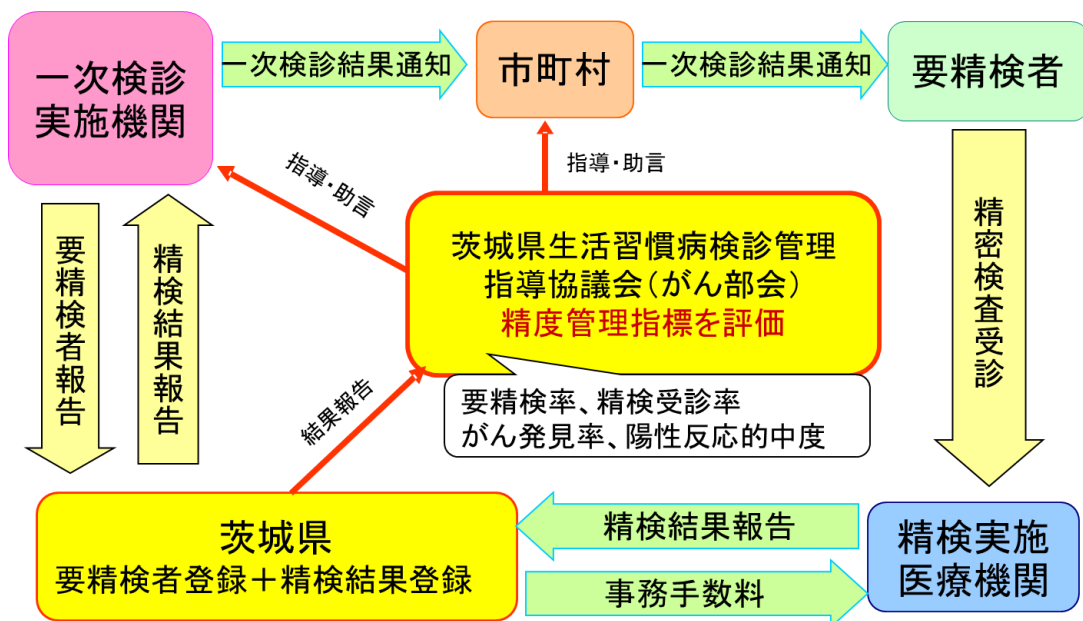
一次検診実施機関

一次検診結果通知

市町村

一次検診結果通知

要精検者

指導・助言

指導・助言

要精検者報告

精検結果報告

茨城県生活習慣病検診管理指導協議会(がん部会)
精度管理指標を評価

精密検査受診

要精検率、精検受診率
がん発見率、陽性反応的中度

結果報告

茨城県
要精検者登録＋精検結果登録

精検結果報告

事務手数料

精検実施医療機関